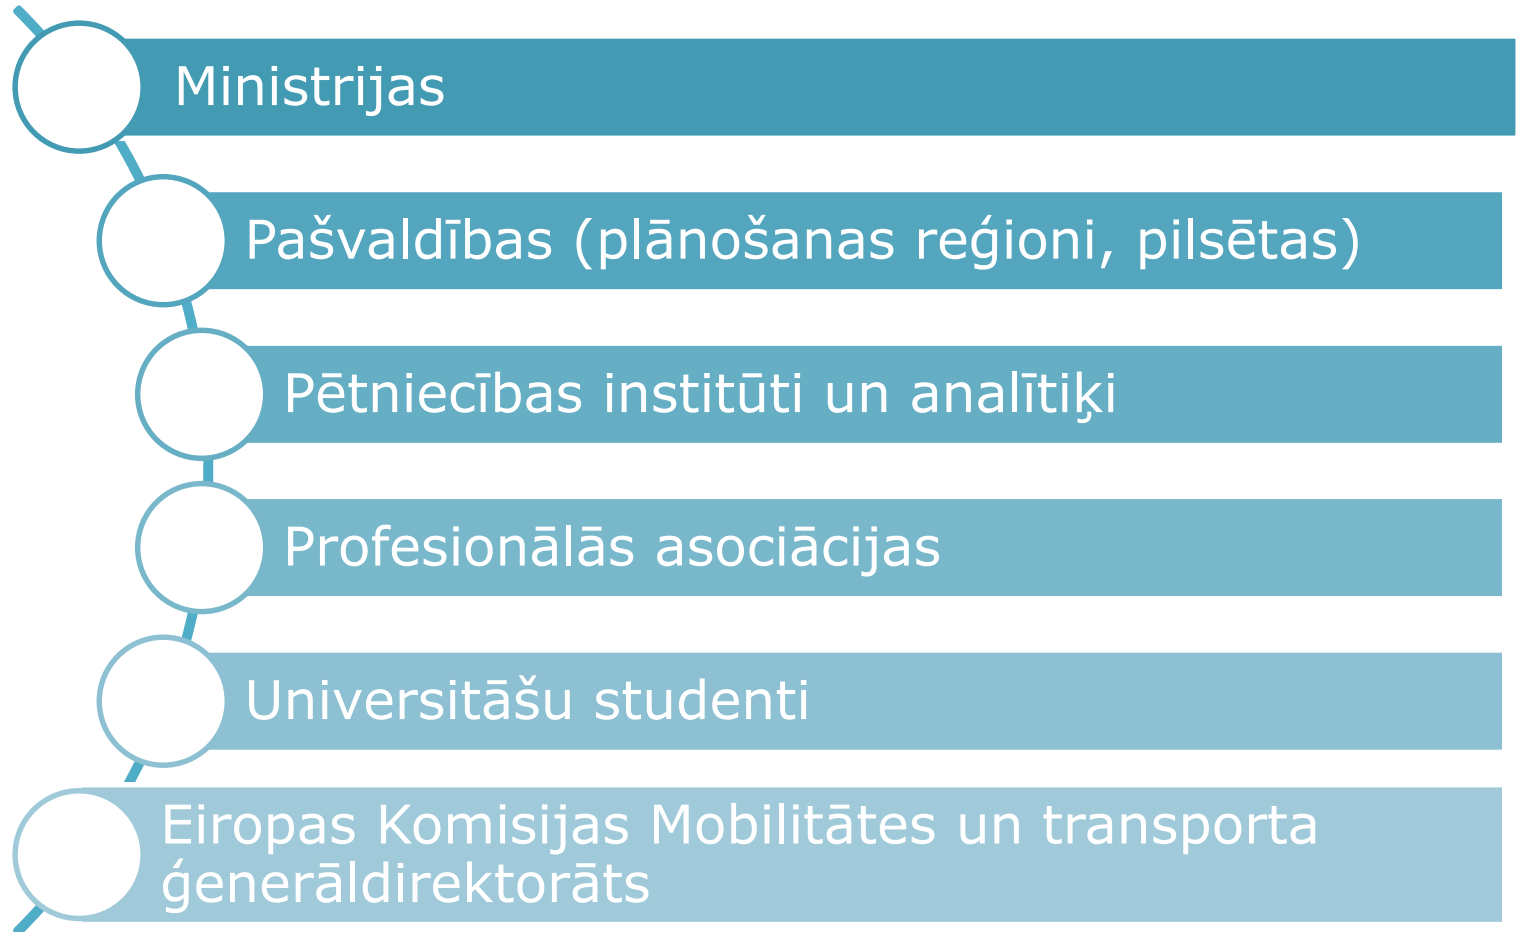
Ministrijas

Pašvaldības (plānošanas reģioni, pilsētas)

Pētniecības institūti un analītiķi

Profesionālās asociācijas

Universitāšu studenti

Eiropas Komisijas Mobilitātes un transporta ģenerāldirektorāts